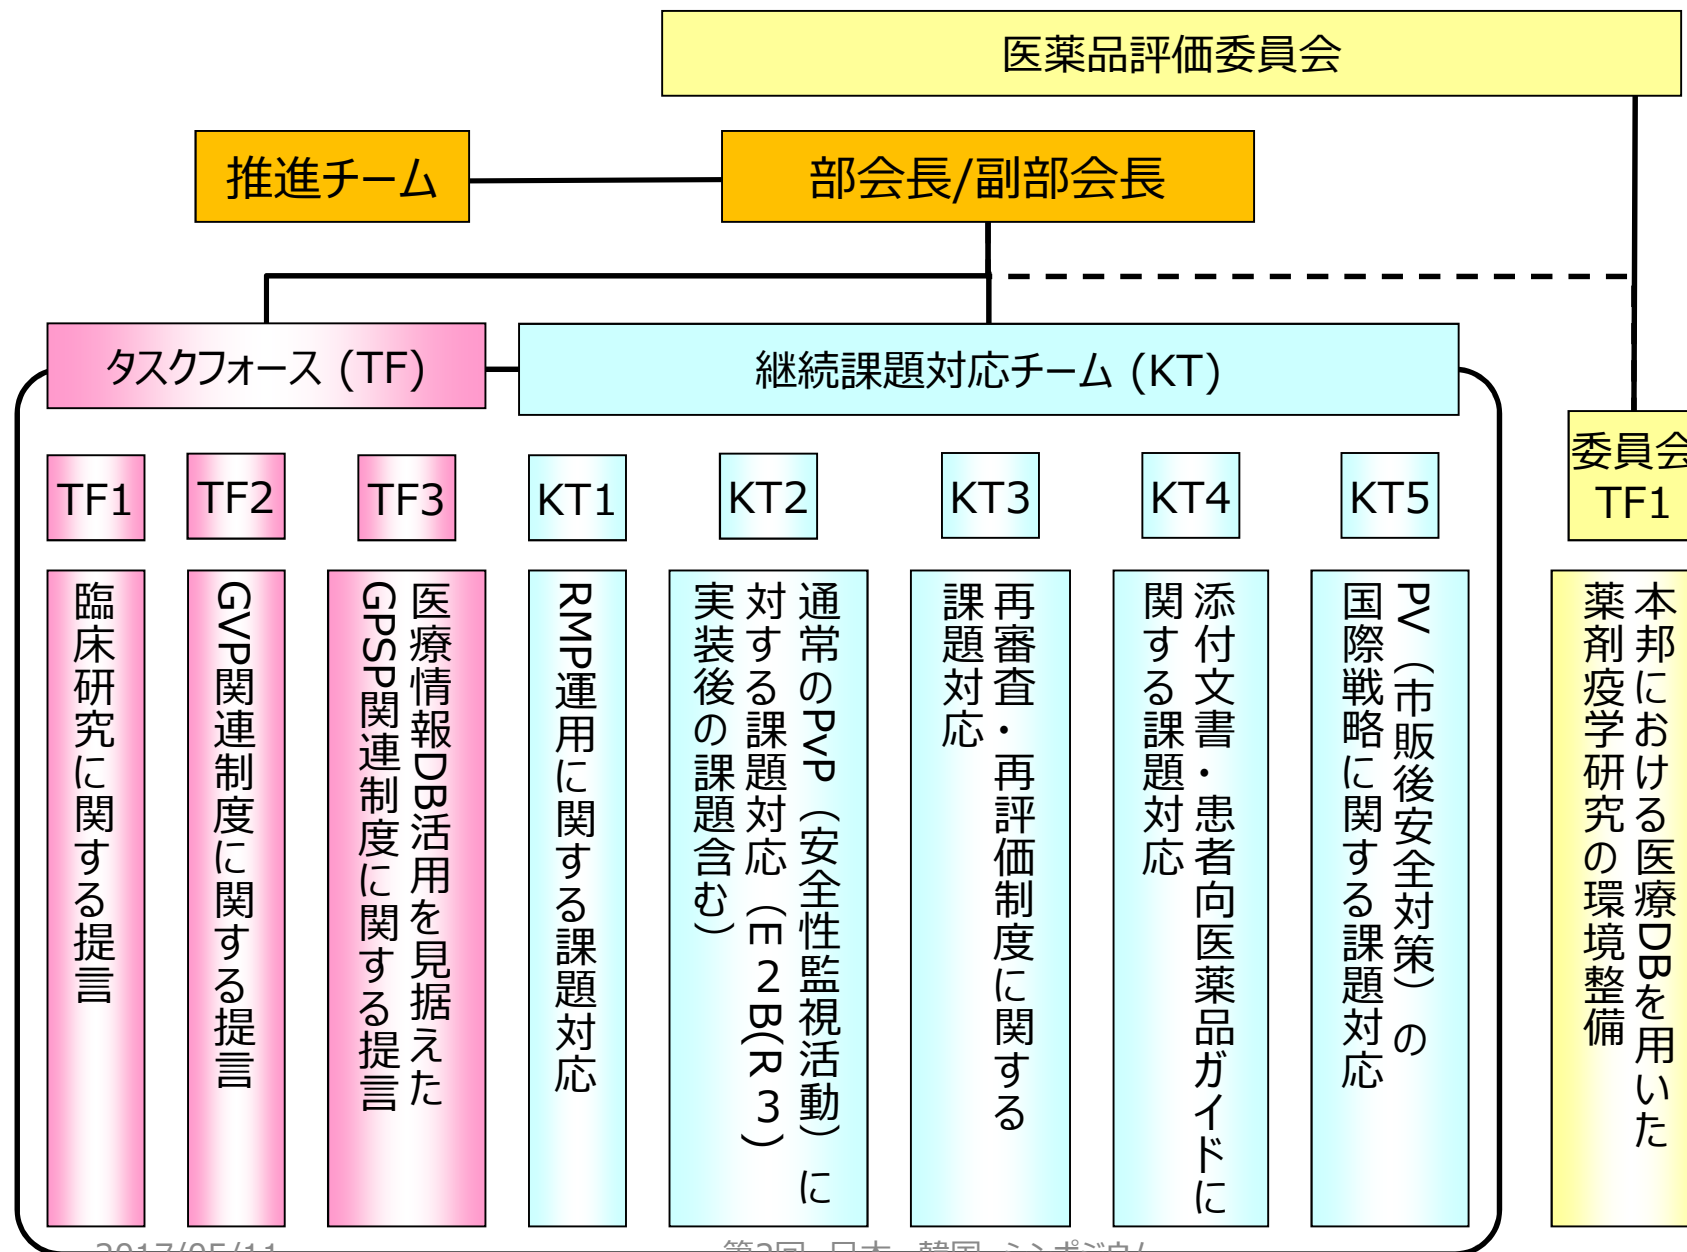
医薬品評価委員会

推進チーム

部会長/副部会長

タスクフォース（TF）

継続課題対応チーム（KT）

委員会
TF1

TF1

TF2

TF3

KT1

KT2

KT3

KT4

KT5

臨床研究に関する提言

GVP関連制度に関する提言

医療情報DB活用を見据えたGPSP関連制度に関する提言

RMP運用に関する課題対応

通常のPvP（安全性監視活動）に対する課題対応（E２B(R３）実装後の課題含む）

再審査・再評価制度に関する課題対応

添付文書・患者向医薬品ガイドに関する課題対応

PV（市販後安全対策）の国際戦略に関する課題対応

本邦における医療DBを用いた薬剤疫学研究の環境整備

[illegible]

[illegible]